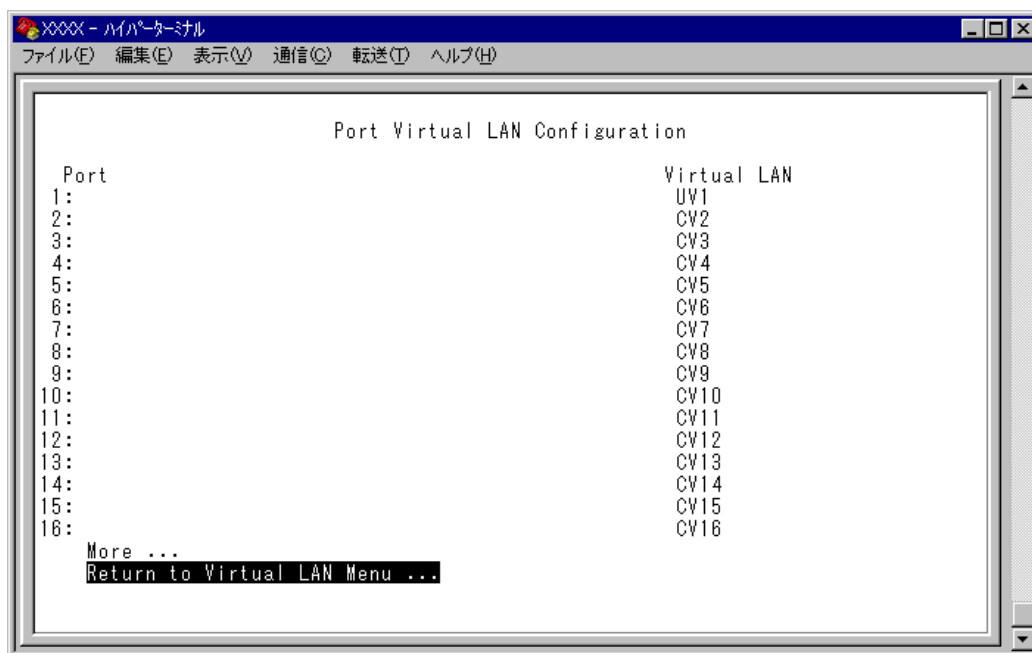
XXXX - ハイパーターミナル

ファイル(F) 編集(E) 表示(V) 通信(C) 転送(T) ヘルプ(H)

Port Virtual LAN Configuration

| Port | Virtual LAN |
|---|---|
| 1: | UV1 |
| 2: | CV2 |
| 3: | CV3 |
| 4: | CV4 |
| 5: | CV5 |
| 6: | CV6 |
| 7: | CV7 |
| 8: | CV8 |
| 9: | CV9 |
| 10: | CV10 |
| 11: | CV11 |
| 12: | CV12 |
| 13: | CV13 |
| 14: | CV14 |
| 15: | CV15 |
| 16: | CV16 |

More ...
Return to Virtual LAN Menu ...